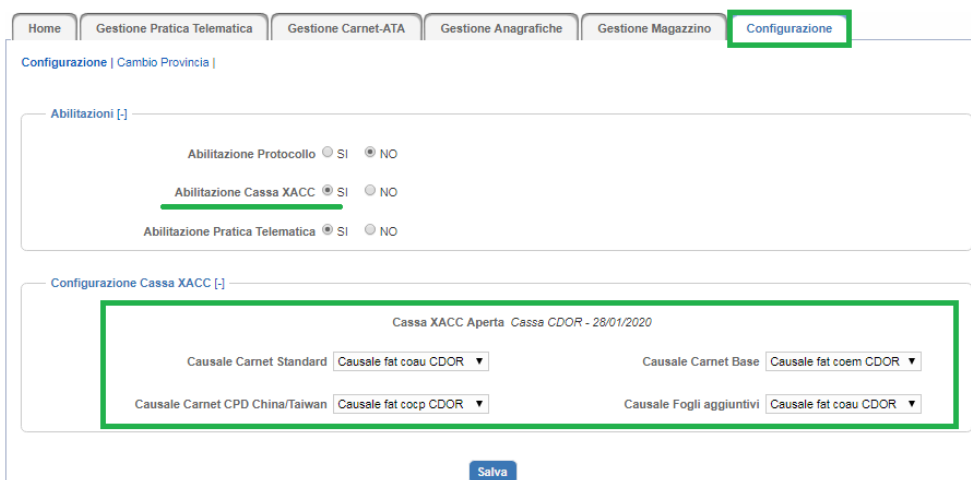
Home | Gestione Pratica Telematica | Gestione Carnet-ATA | Gestione Anagrafiche | Gestione Magazzino | Configurazione

Configurazione | Cambio Provincia |

Abilitazioni [-]

Abilitazione Protocollo SI NO

Abilitazione Cassa XACC SI NO

Abilitazione Pratica Telematica SI NO

Configurazione Cassa XACC [-]

Cassa XACC Aperta *Cassa CDOR - 28/01/2020*

Causale Carnet Standard Causale fat coau CDOR

Causale Carnet Base Causale fat coem CDOR

Causale Carnet CPD China/Taiwan Causale fat cocp CDOR

Causale Fogli aggiuntivi Causale fat coau CDOR

Salva